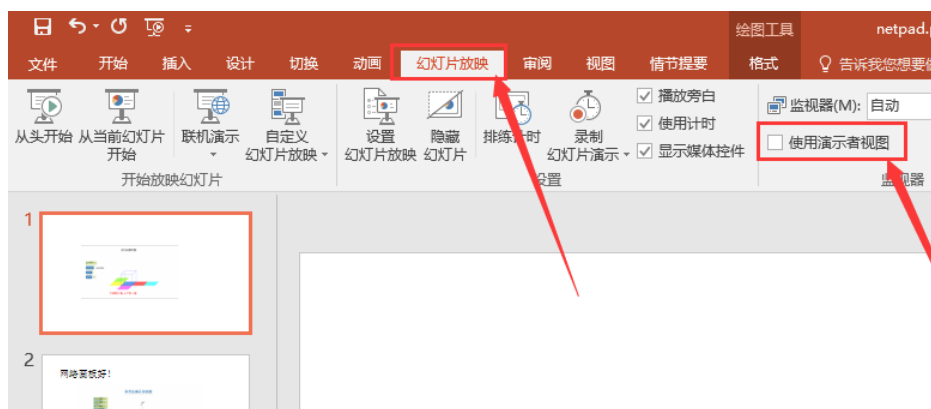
绘图工具 netpad.

文件 开始 插入 设计 切换 动画 幻灯片放映 审阅 视图 情节提要 格式 告诉我您想要做

从头开始 从当前幻灯片开始 联机演示 自定义幻灯片放映 开始放映幻灯片

设置幻灯片放映 隐藏幻灯片 排练计时 录制幻灯片演示 播放旁白 使用计时 显示媒体控件 设置

监视器(M): 自动 使用演示者视图 监视器

1

2

网络画板好!